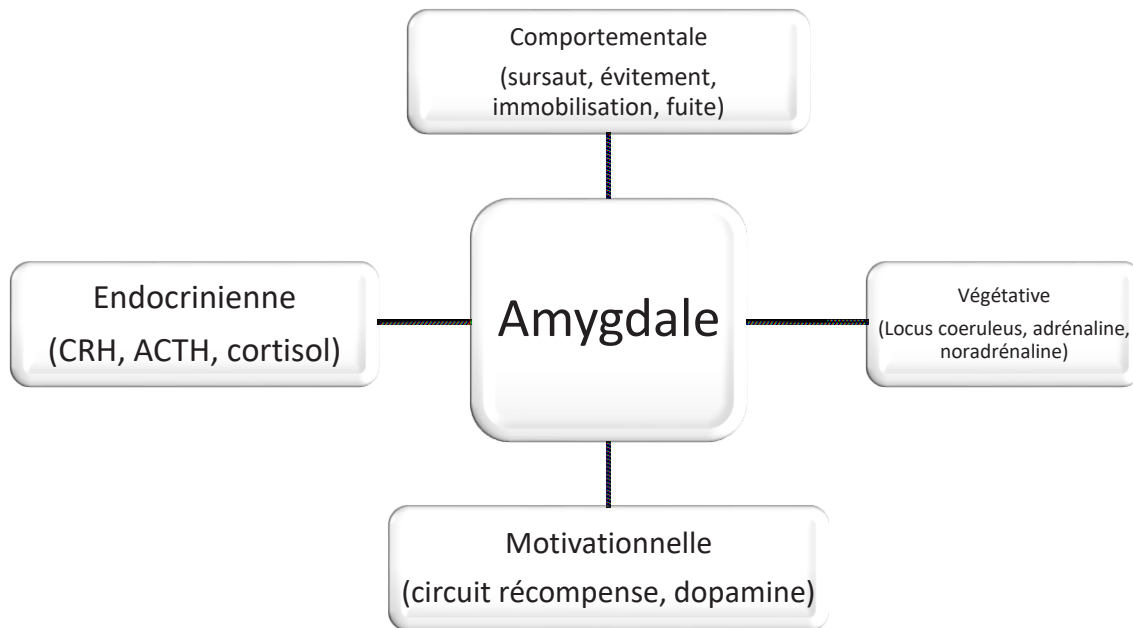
Comportementale
(sursaut, évitement, immobilisation, fuite)

Endocrinienne
(CRH, ACTH, cortisol)

Amygdale

Végétative
(Locus coeruleus, adrénaline, noradrénaline)

Motivationnelle
(circuit récompense, dopamine)